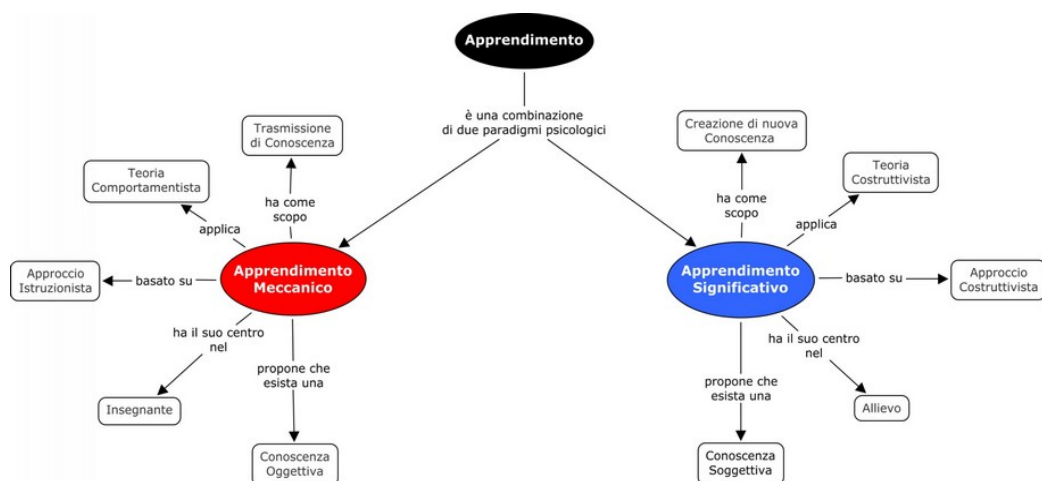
Apprendimento

è una combinazione di due paradigmi psicologici

Apprendimento Meccanico

ha come scopo

Trasmissione di Conoscenza

applica

Teoria Comportamentista

basato su

Approccio Istruzionista

ha il suo centro nel

Insegnante

propone che esista una

Conoscenza Oggettiva

Apprendimento Significativo

ha come scopo

Creazione di nuova Conoscenza

applica

Teoria Costruttivista

basato su

Approccio Costruttivista

ha il suo centro nel

Allievo

propone che esista una

Conoscenza Soggettiva